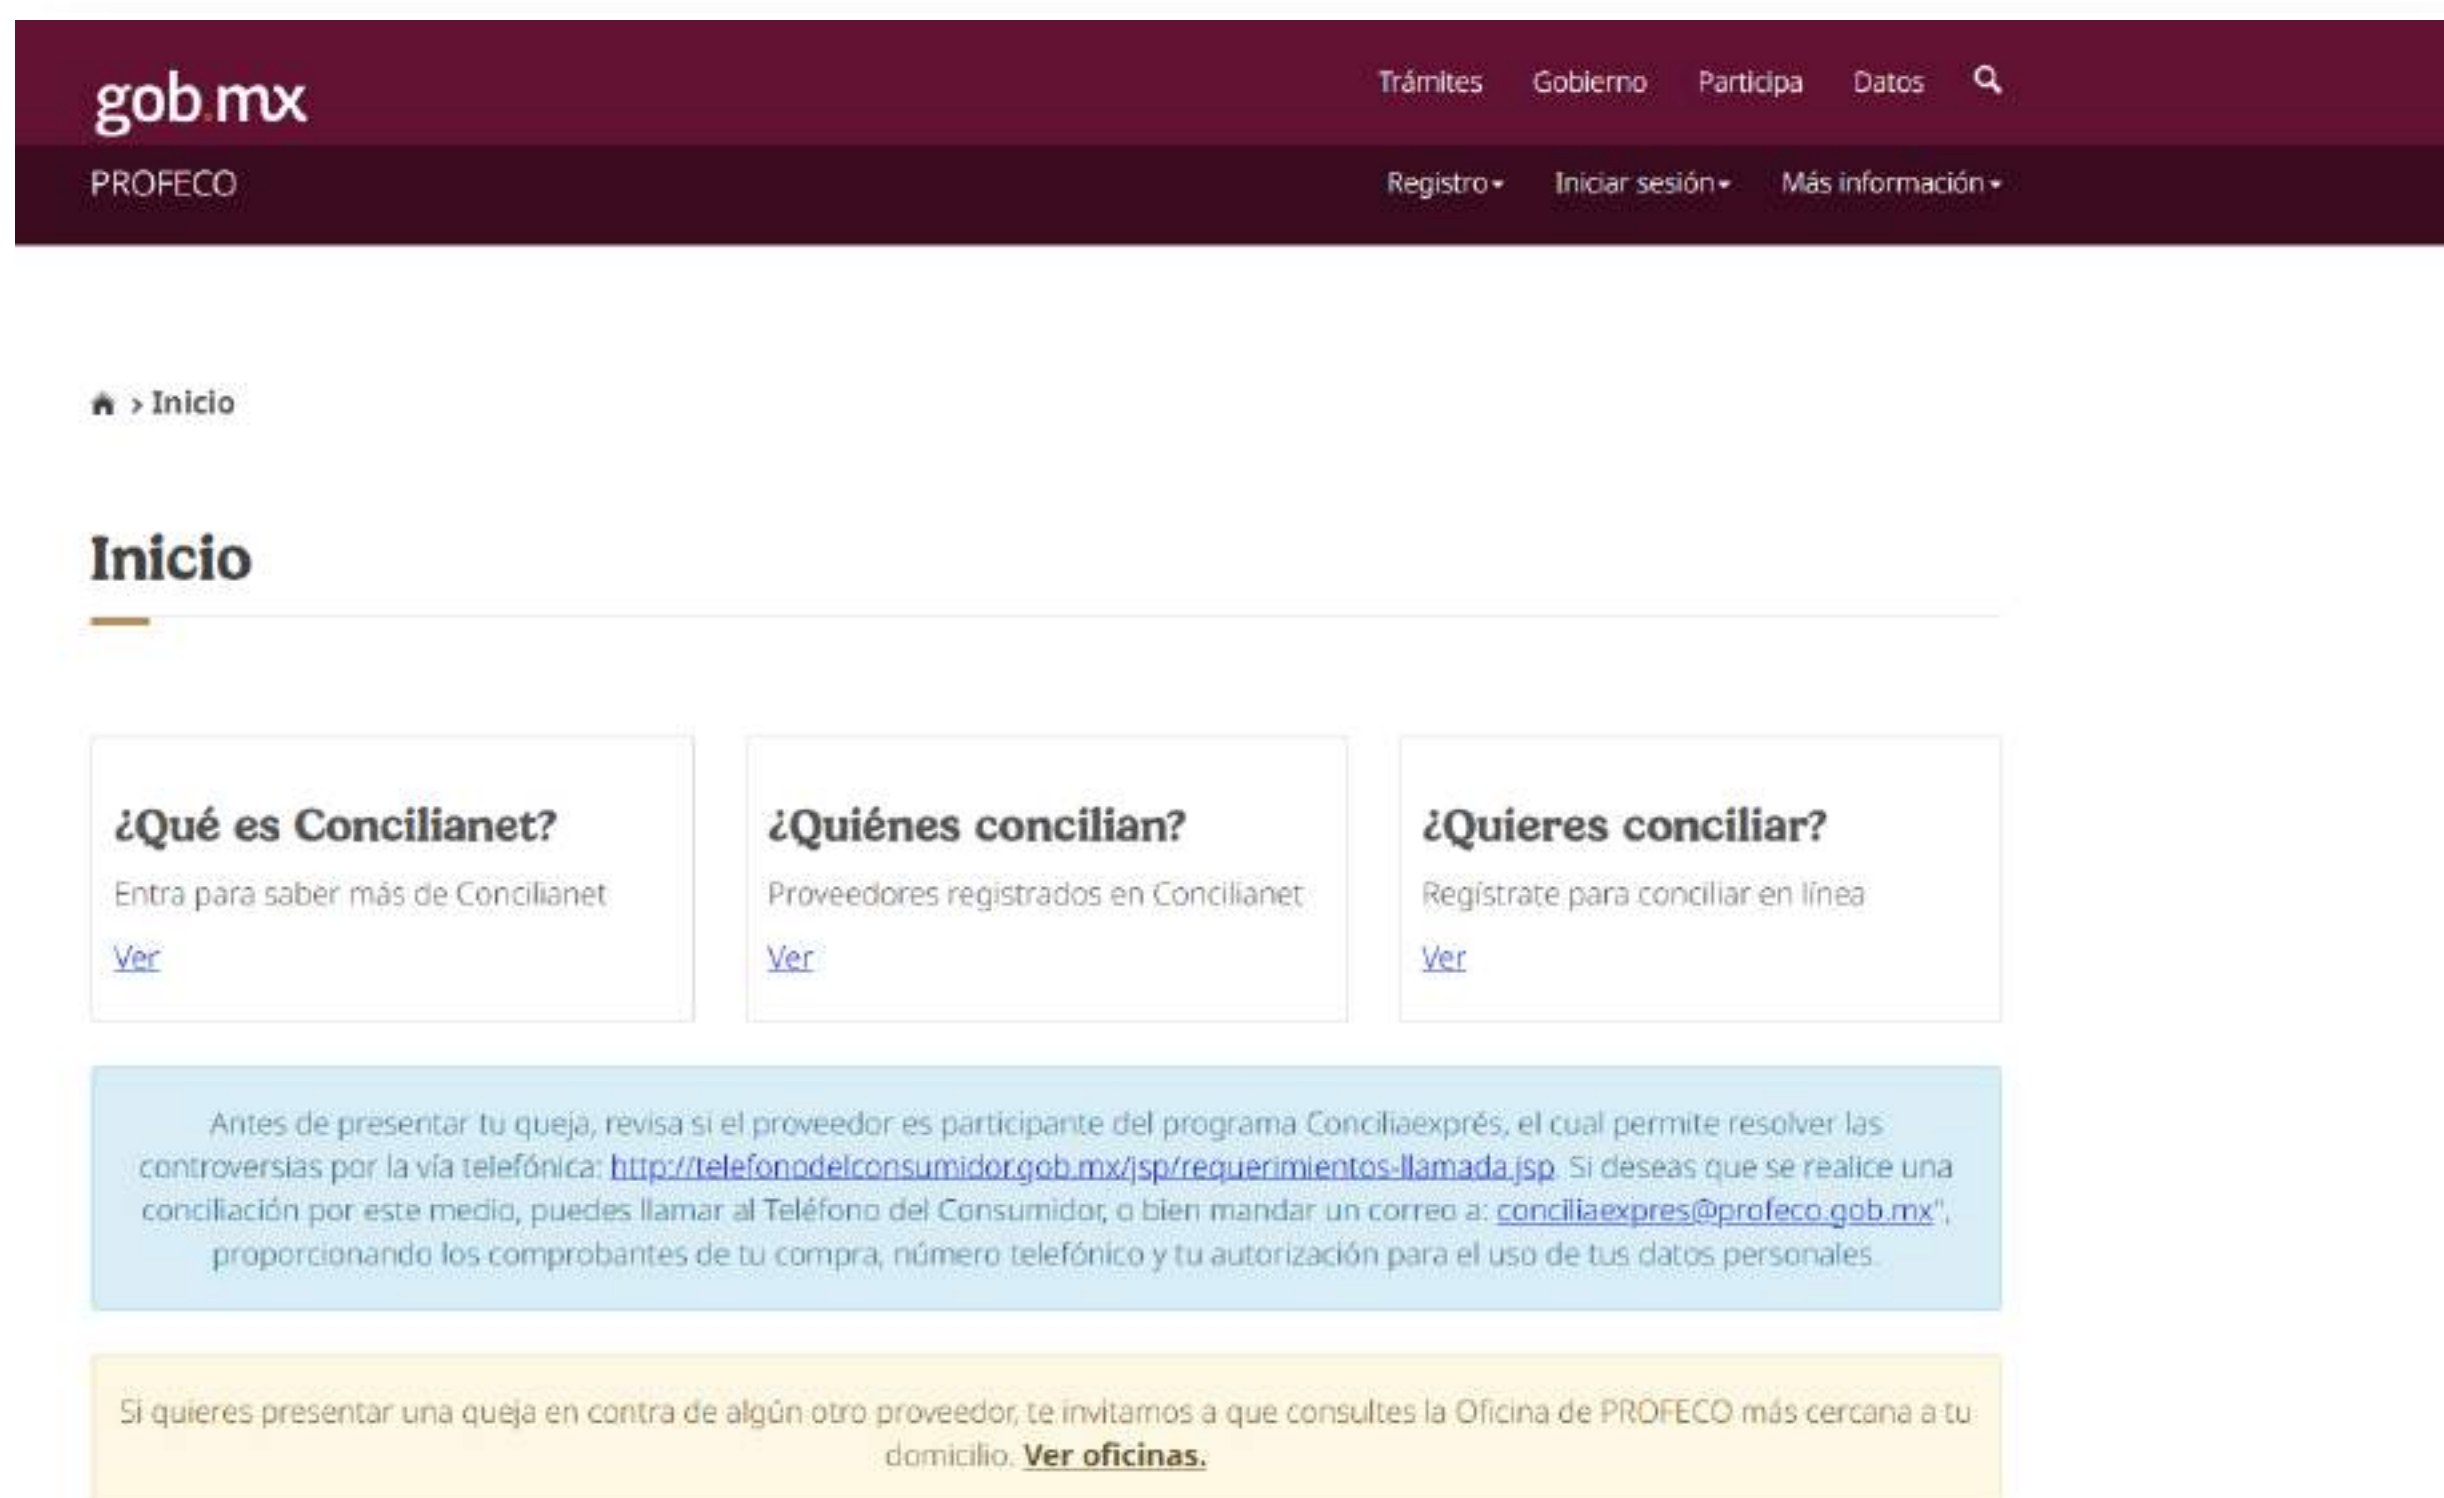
gob.mx

Trámites Gobierno Participa Datos

PROFECO

Registro Iniciar sesión Más información

> Inicio

Inicio

¿Qué es Concilianet?

Entra para saber más de Concilianet

Ver

¿Quiénes concilian?

Proveedores registrados en Concilianet

Ver

¿Quieres conciliar?

Regístrate para conciliar en línea

Ver

Antes de presentar tu queja, revisa si el proveedor es participante del programa Conciliaexprés, el cual permite resolver las controversias por la vía telefónica: http://telefonodelconsumidor.gob.mx/jsp/requerimientos-llamada.jsp Si deseas que se realice una conciliación por este medio, puedes llamar al Teléfono del Consumidor, o bien mandar un correo a: conciliaexpres@profeco.gob.mx", proporcionando los comprobantes de tu compra, número telefónico y tu autorización para el uso de tus datos personales.

Si quieres presentar una queja en contra de algún otro proveedor, te invitamos a que consultes la Oficina de PROFECO más cercana a tu domicilio. Ver oficinas.